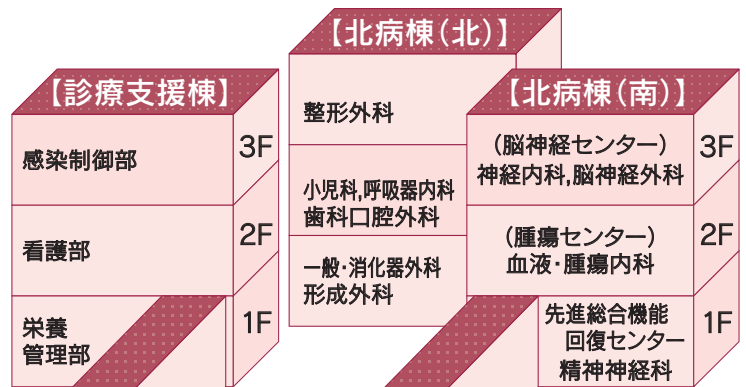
【北病棟(北)】

整形外科

小児科,呼吸器内科
歯科口腔外科

一般·消化器外科
形成外科

【診療支援棟】

感染制御部

3F

看護部

2F

栄養
管理部

1F

【北病棟(南)】

(脳神経センター)
神経内科,脳神経外科

3F

(腫瘍センター)
血液·腫瘍内科

2F

先進総合機能
回復センター
精神神経科

1F